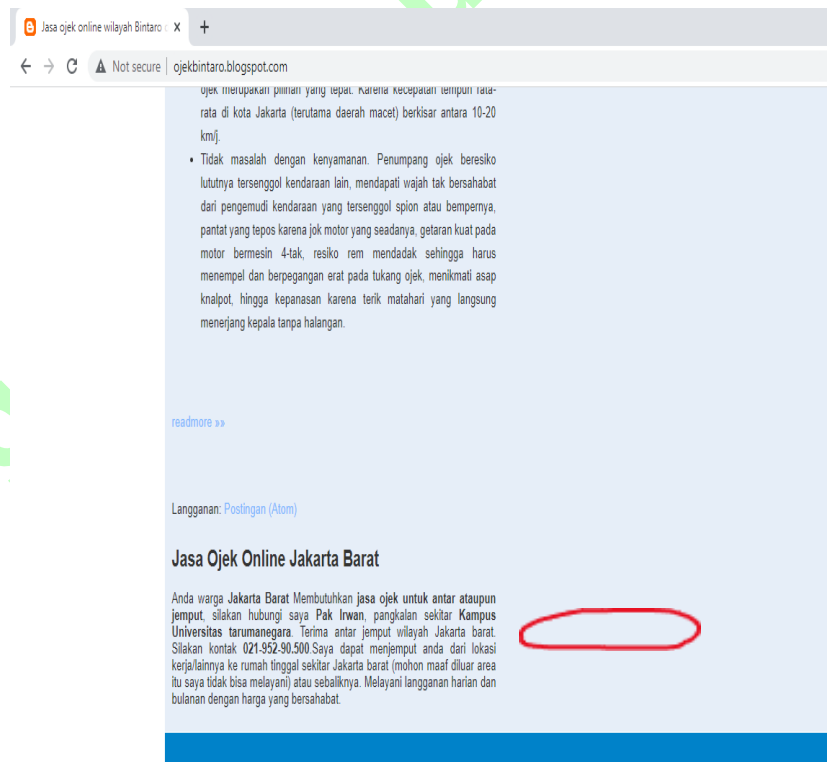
Jasa ojek online wilayah Bintaro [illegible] X +

Not secure | ojekbintaro.blogspot.com

ojek merupakan pilihan yang tepat. Karena kecepatan tempuh rata-rata di kota Jakarta (terutama daerah macet) berkisar antara 10-20 km/j.

- Tidak masalah dengan kenyamanan. Penumpang ojek beresiko lututnya tersenggol kendaraan lain, mendapati wajah tak bersahabat dari pengemudi kendaraan yang tersenggol spion atau bempernya, pantat yang tepos karena jok motor yang seadanya, getaran kuat pada motor bermesin 4-tak, resiko rem mendadak sehingga harus menempel dan berpegangan erat pada tukang ojek, menikmati asap knalpot, hingga kepanasan karena terik matahari yang langsung menerjang kepala tanpa halangan.

readmore »»

Langganan: Postingan (Atom)

Jasa Ojek Online Jakarta Barat

Anda warga Jakarta Barat Membutuhkan jasa ojek untuk antar ataupun jemput, silakan hubungi saya Pak Irwan, pangkalan sekitar Kampus Universitas tarumanegara. Terima antar jemput wilayah Jakarta barat. Silakan kontak 021-952-90.500.Saya dapat menjemput anda dari lokasi kerja/lainnya ke rumah tinggal sekitar Jakarta barat (mohon maaf diluar area itu saya tidak bisa melayani) atau sebaliknya. Melayani langganan harian dan bulanan dengan harga yang bersahabat.